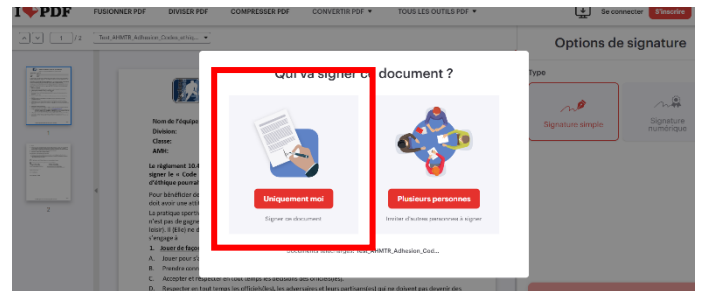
I♥PDF FUSIONNER PDF DIVISER PDF COMPRESSER PDF CONVERTIR PDF ▾ TOUS LES OUTILS PDF ▾ Se connecter S'inscrire

1 / 2 Test_AHMTR_Adhesion_Codes_et...

Options de signature

Type

Signature simple

Signature numérique

Nom de l'équipe
Division:
Classe:
AMH:

Le règlement 10.4
signer le « Code
d'éthique pourrait

Pour bénéficier de
doit avoir une att

La pratique sporti
n'est pas de gagne
loisir). Il (Elle) ne d
s'engage à

1. Jouer de faço
A. Jouer pour s'
B. Prendre soin
C. Accepter et respecter en tout temps les décisions des officiel(s).
D. Respecter en tout temps les officiel(s), les adversaires et leurs partisans(es) qui ne doivent pas devenir des

Qui va signer ce document ?

Uniquement moi
Signer ce document

Plusieurs personnes
Inviter d'autres personnes à signer

Documents sélectionnés: Test_AHMTR_Adhesion_Cod...

1

2